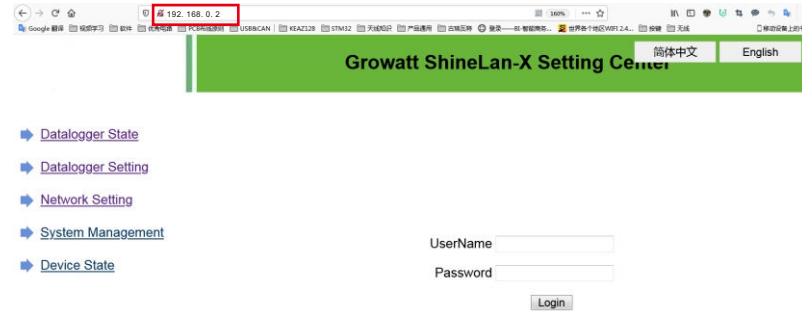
192. 168. 0. 2

160%

Google 翻译 视频学习 软件 优秀电路 PCB电路原理 USB&CAN KEAZ128 STM32 无线知识 产品通用 古城五阵 登录 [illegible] 世界各个地区WIFI 2.4... 按键 无线

移动设备上的书签

Growatt ShineLan-X Setting Center

简体中文

English

Datalogger State

Datalogger Setting

Network Setting

System Management

Device State

UserName

Password

Login